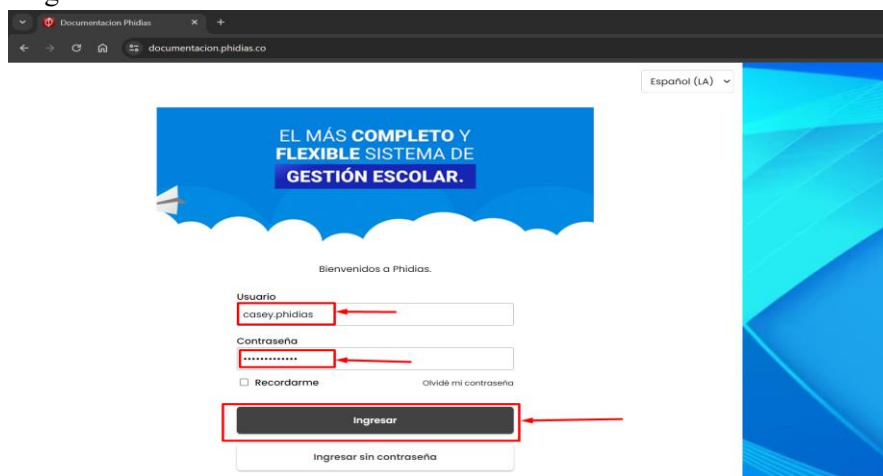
Documentacion Phidias

documentacion.phidias.co

Español (LA)

EL MÁS COMPLETO Y FLEXIBLE SISTEMA DE GESTIÓN ESCOLAR.

Bienvenidos a Phidias.

Usuario

casey.phidias

Contraseña

•••••••••••••

Recordarme

Olvidé mi contraseña

Ingresar

Ingresar sin contraseña